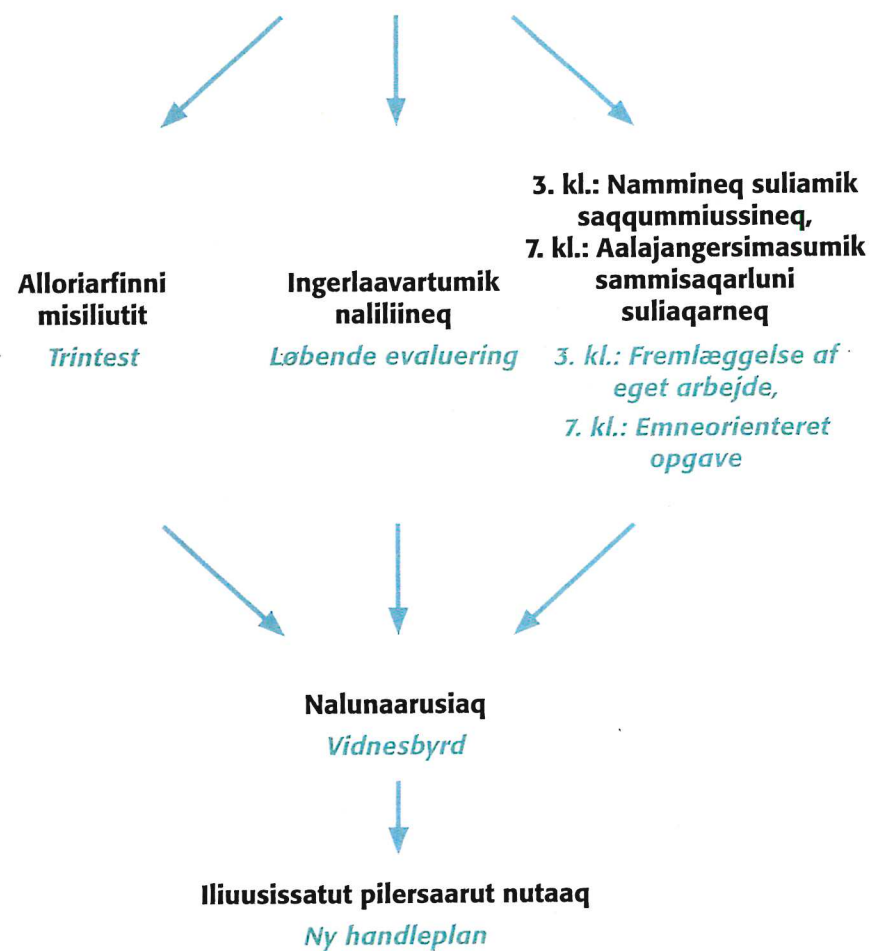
Alloriarfinni misiliutit
Trintest

Ingerlaavartumik naliliineq
Løbende evaluering

3. kl.: Nammineq suliamik saqqummiussineq,
7. kl.: Aalajangersimasumik sammisaqarluni suliaqarneq
3. kl.: Fremlæggelse af eget arbejde,
7. kl.: Emneorienteret opgave

Nalunaarusiaq
Vidnesbyrd

Iliuusissatut pilersaarut nutaaq
Ny handleplan